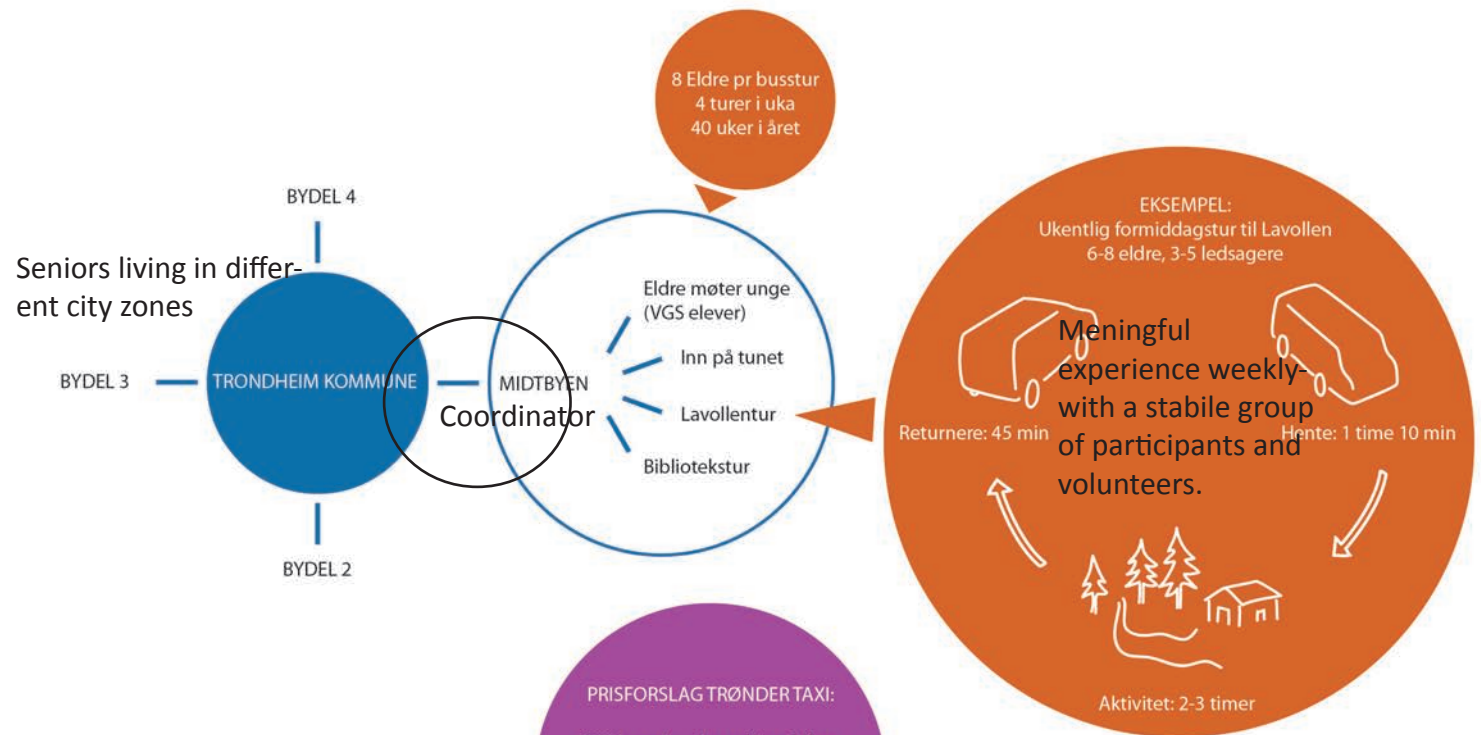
8 Eldre pr busstur
4 turer i uka
40 uker i året

BYDEL 4

Seniors living in different city zones

BYDEL 3

TRONDHEIM KOMMUNE

MIDTBYEN

Coordinator

Eldre møter unge (VGS elever)

Inn på tunet

Lavollentur

Bibliotekstur

BYDEL 2

EKSEMPEL:
Ukentlig formiddagstur til Lavollen
6-8 eldre, 3-5 ledsagere

Meningful experience weekly- with a stabile group of participants and volunteers.

Returnere: 45 min

Hente: 1 time 10 min

Aktivitet: 2-3 timer

PRISFORSLAG TRØNDER TAXI: